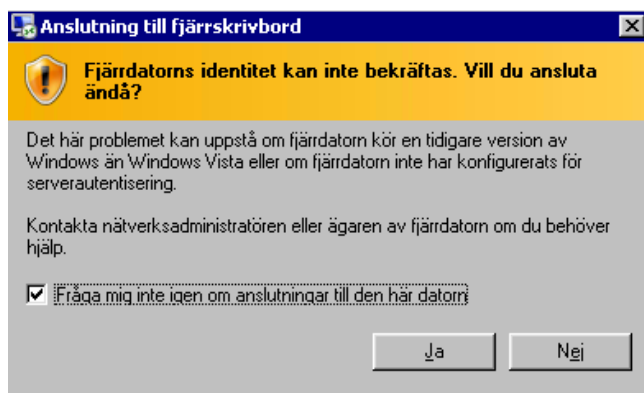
Anslutning till fjärrskrivbord

Fjärrdatorns identitet kan inte bekräftas. Vill du ansluta ändå?

Det här problemet kan uppstå om fjärrdatorn kör en tidigare version av Windows än Windows Vista eller om fjärrdatorn inte har konfigurerats för serverautentisering.

Kontakta nätverksadministratören eller ägaren av fjärrdatorn om du behöver hjälp.

Fråga mig inte igen om anslutningar till den här datorn

Ja

Nej